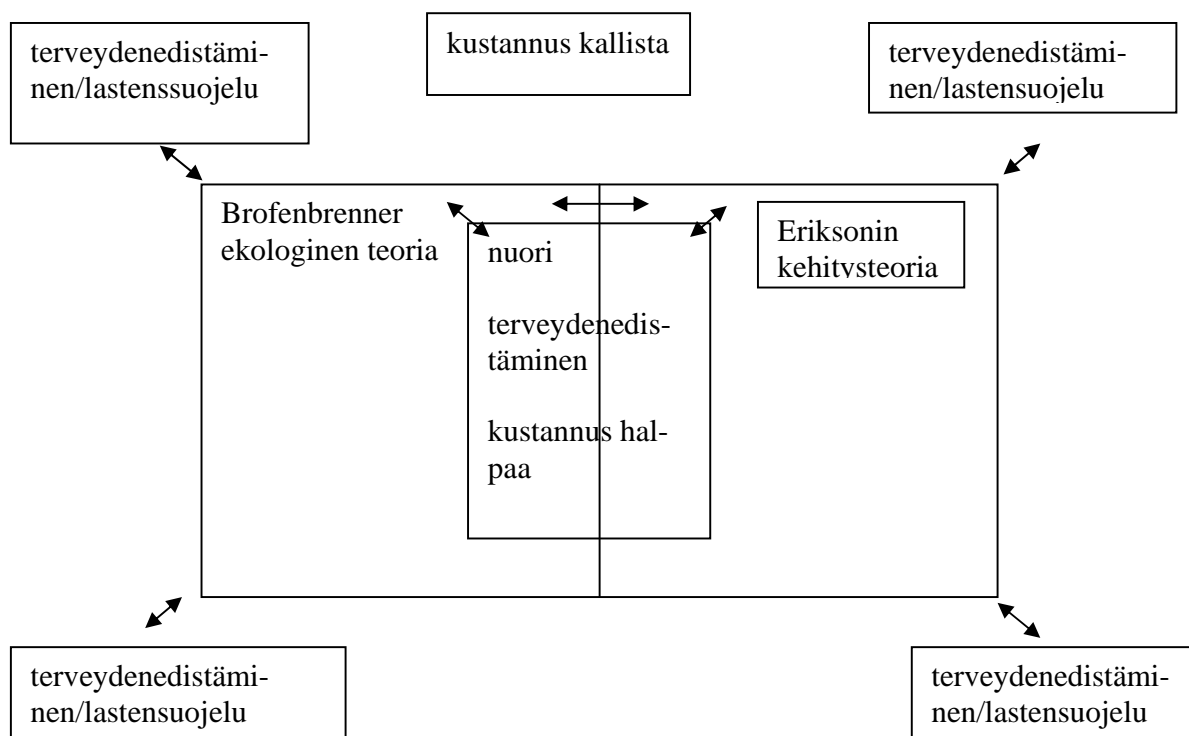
terveydenedistäminen/lastenssuojelu

kustannus kallista

terveydenedistäminen/lastensuojelu

Brofenbrenner ekologinen teoria

nuori

terveydenedistäminen

kustannus halpaa

Eriksonin kehitysteoria

terveydenedistäminen/lastensuojelu

terveydenedistäminen/lastensuojelu